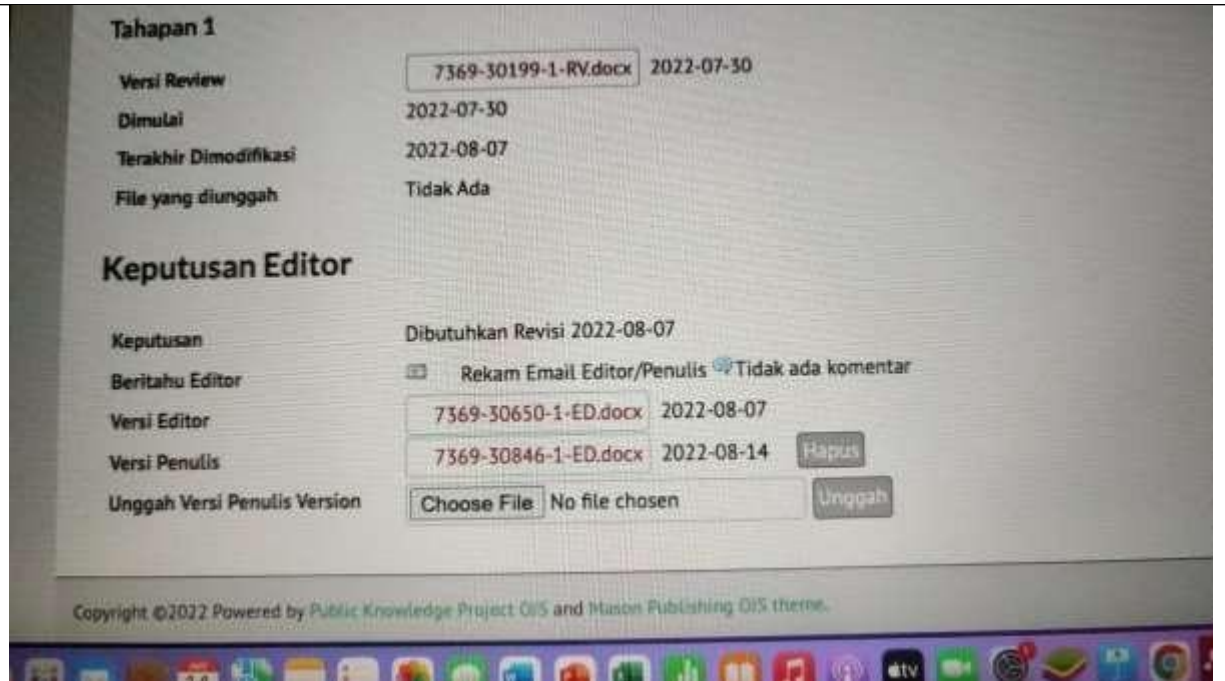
Tahapan 1

| | |
|---|---|
| Versi Review | 7369-30199-1-RV.docx 2022-07-30 |
| Dimulai | 2022-07-30 |
| Terakhir Dimodifikasi | 2022-08-07 |
| File yang diunggah | Tidak Ada |

Keputusan Editor

| | |
|---|---|
| Keputusan | Dibutuhkan Revisi 2022-08-07 |
| Beritahu Editor | Rekam Email Editor/Penulis Tidak ada komentar |
| Versi Editor | 7369-30650-1-ED.docx 2022-08-07 |
| Versi Penulis | 7369-30846-1-ED.docx 2022-08-14 Hapus |
| Unggah Versi Penulis Version | Choose File No file chosen Unggah |

Copyright ©2022 Powered by Public Knowledge Project OJS and Mason Publishing OJS theme.

tv